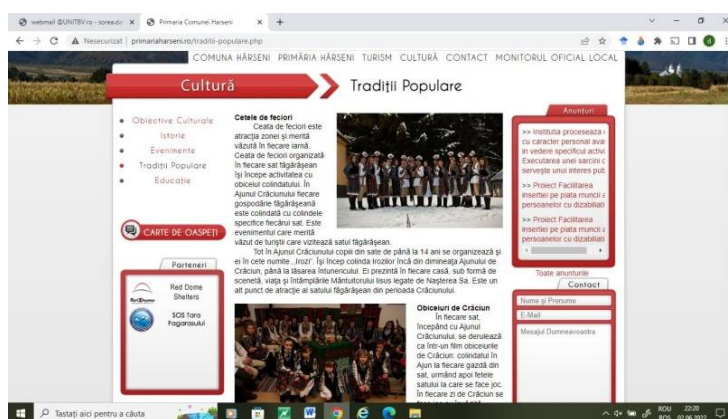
webmail @UNITBV.ro - sorea.d... × Primaria Comunei Harseni × +

Nesecurizat | primariaharseni.ro/traditii-populare.php

COMUNA HÂRSENI PRIMĂRIA HÂRSENI TURISM CULTURĂ CONTACT MONITORUL OFICIAL LOCAL

Cultură

Tradiții Populare

Obiective Culturale
Istorie
Evenimente
Tradiții Populare
Educație

CARTE DE OASPEȚI

Parteneri

Red Dome Shelters

SOS Tara Fagarasului

Cetele de feciori

Ceata de feciori este atracția zonei și merită văzută în fiecare iarnă. Ceata de feciori organizată în fiecare sat făgărășean își începe activitatea cu obiceiul colindatului. În Ajunul Crăciunului fiecare gospodărie făgărășeană este colindată cu colindele specifice fiecărui sat. Este evenimentul care merită văzut de turiștii care vizitează satul făgărășean.

Tot în Ajunul Crăciunului copiii din sate de până la 14 ani se organizează și ei în cete numite „Irozi". Își încep colinda Irozilor încă din dimineața Ajunului de Crăciun, până la lăsarea întunericului. Ei prezintă în fiecare casă, sub formă de scenetă, viața și întâmplările Mântuitorului Iisus legate de Nașterea Sa. Este un alt punct de atracție al satului făgărășean din perioada Crăciunului.

Obiceiuri de Crăciun

În fiecare sat, începând cu Ajunul Crăciunului, se derulează ca într-un film obiceiurile de Crăciun: colindatul în Ajun la fiecare gazdă din sat, urmând apoi fetele satului la care se face joc. În fiecare zi de Crăciun se

Anunturi

>> Institutia proceseaza cu caracter personal avan in vedere specificul activi Executarea unei sarcini c serveste unui interes pub

>> Proiect Facilitarea insertiei pe piata muncii a persoanelor cu dizabilit

>> Proiect Facilitarea insertiei pe piata muncii a persoanelor cu dizabilit

Toate anunturile

Contact

Nume și Prenume

E-Mail

Mesajul Dumneavoastra

Tastați aici pentru a căuta

ROU 22:20 02.06.2022